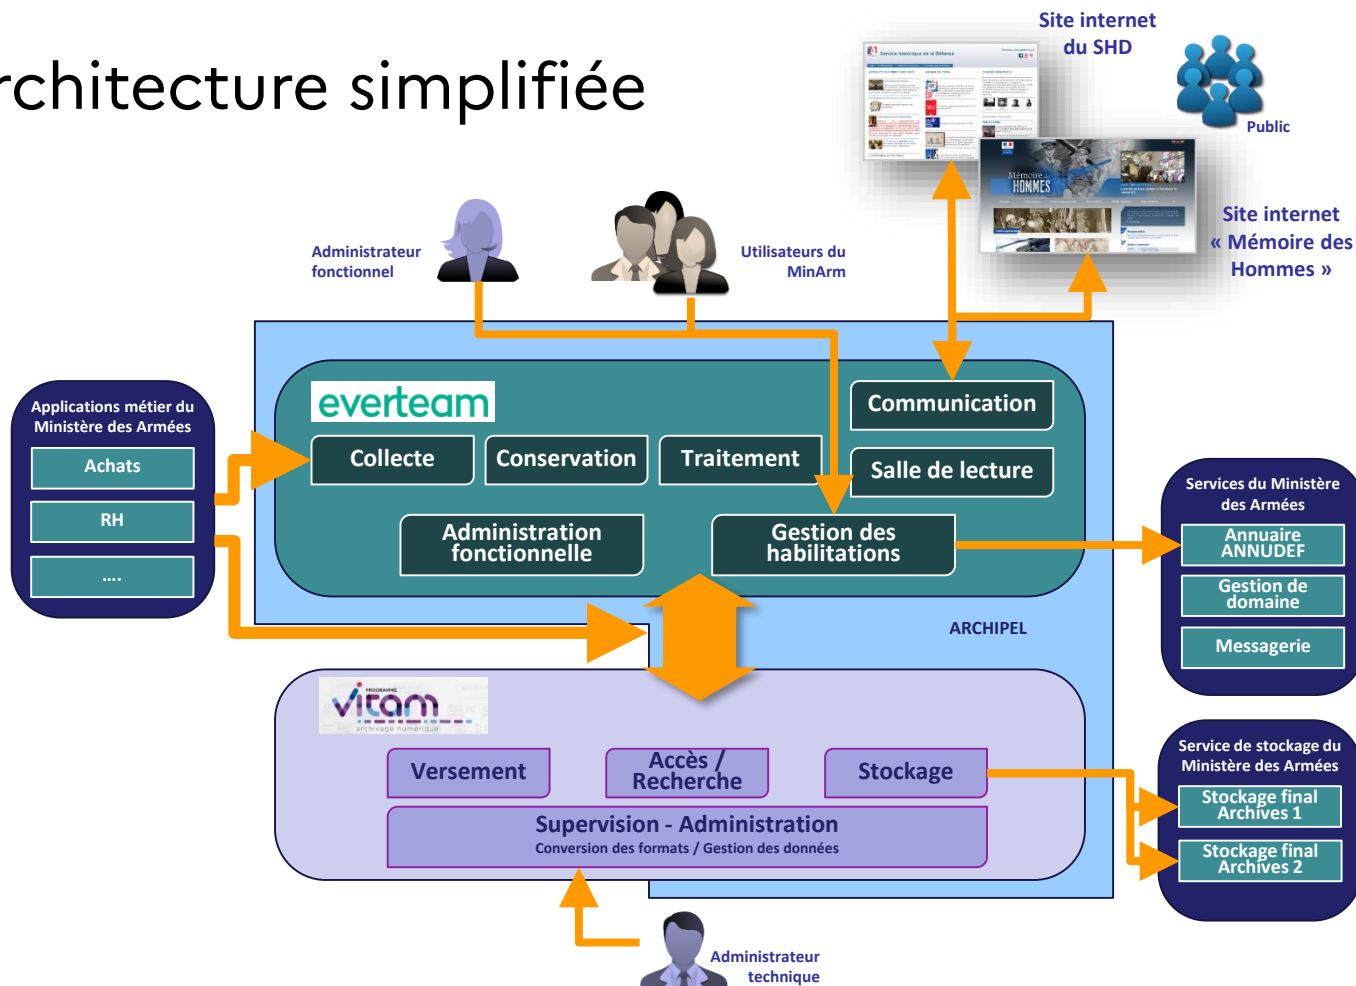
rchitecture simplifiée

Site internet du SHD

Public

Site internet « Mémoire des Hommes »

Mémoire des HOMMES

Administrateur fonctionnel

Utilisateurs du MinArm

Applications métier du Ministère des Armées

Achats

RH

....

everteam

Communication

Collecte

Conservation

Traitement

Salle de lecture

Administration fonctionnelle

Gestion des habilitations

Services du Ministère des Armées

Annuaire ANNUDEF

Gestion de domaine

Messagerie

ARCHIPEL

PROGRAMME vitam archivage numérique

Versement

Accès / Recherche

Stockage

Supervision - Administration
Conversion des formats / Gestion des données

Service de stockage du Ministère des Armées

Stockage final Archives 1

Stockage final Archives 2

Administrateur technique